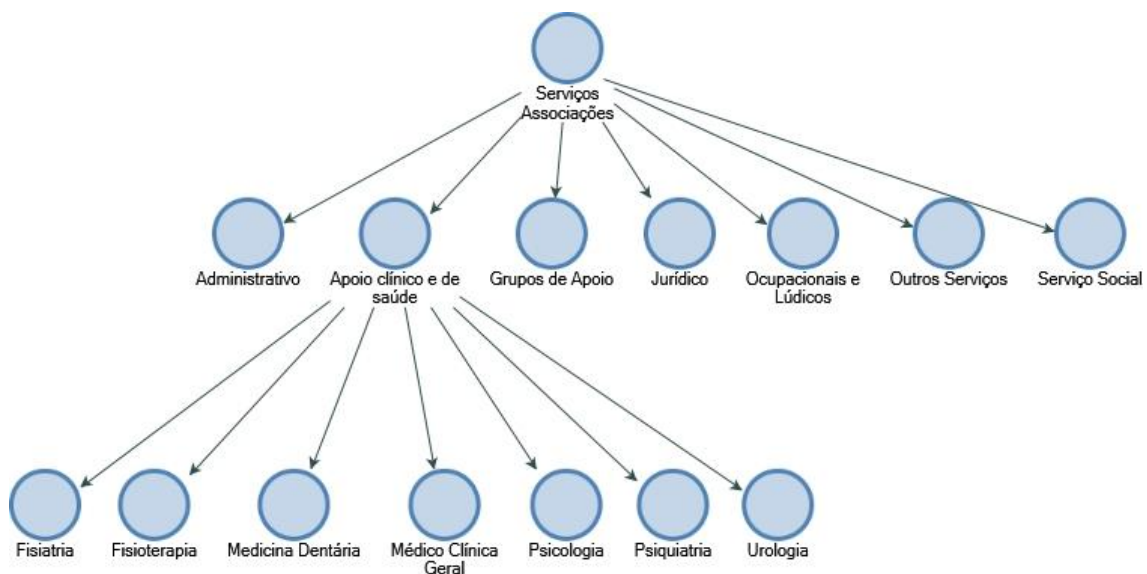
Serviços Associações

Administrativo

Apoio clínico e de saúde

Grupos de Apoio

Jurídico

Ocupacionais e Lúdicos

Outros Serviços

Serviço Social

Fisiatria

Fisioterapia

Medicina Dentária

Médico Clínica Geral

Psicologia

Psiquiatria

Urologia